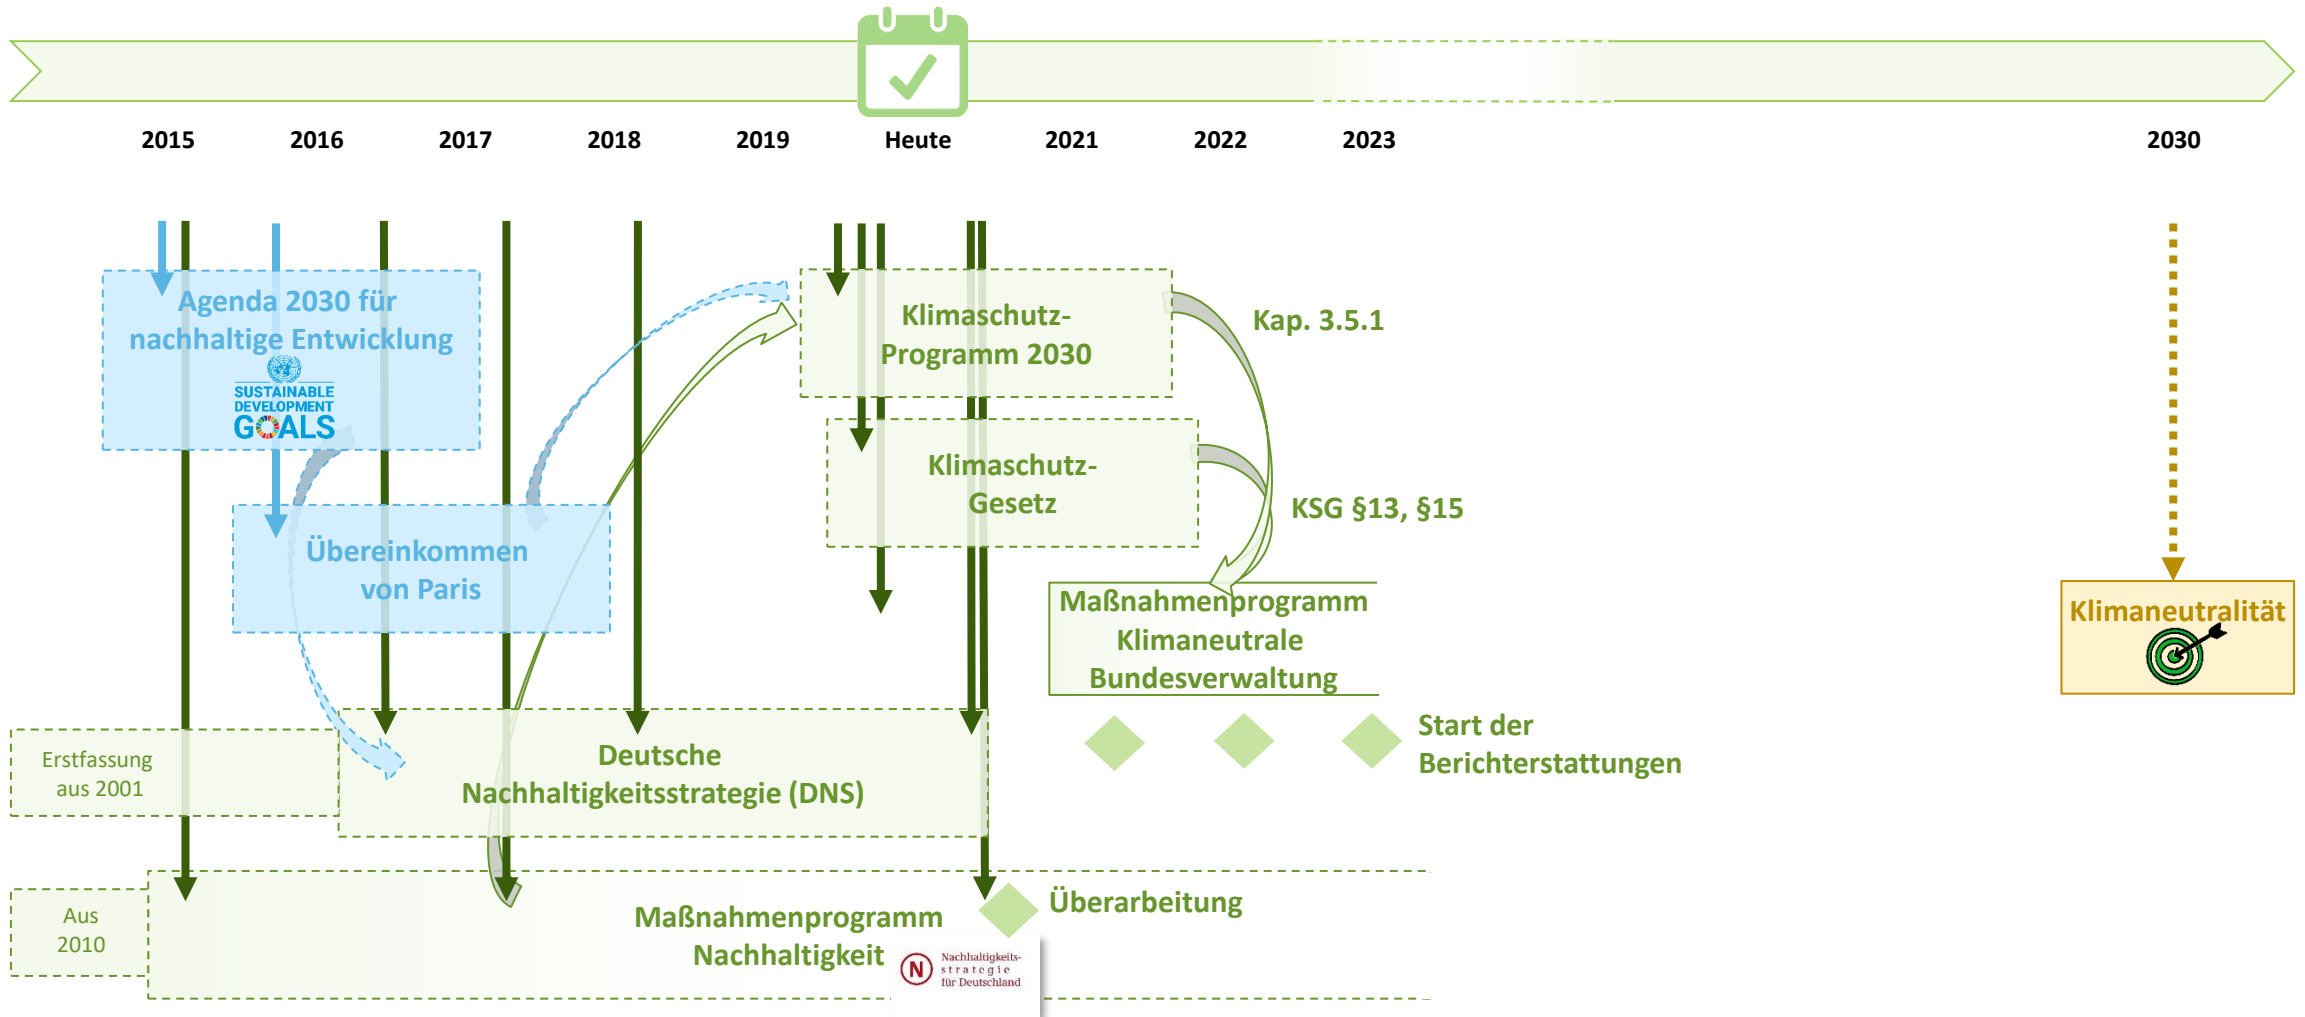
2015 2016 2017 2018 2019 Heute 2021 2022 2023 2030

Agenda 2030 für nachhaltige Entwicklung

SUSTAINABLE DEVELOPMENT GOALS

Übereinkommen von Paris

Klimaschutz-Programm 2030

Kap. 3.5.1

Klimaschutz-Gesetz

KSG §13, §15

Maßnahmenprogramm Klimaneutrale Bundesverwaltung

Klimaneutralität

Start der Berichterstattungen

Erstfassung aus 2001

Deutsche Nachhaltigkeitsstrategie (DNS)

Aus 2010

Maßnahmenprogramm Nachhaltigkeit

Überarbeitung

Nachhaltigkeits-strategie für Deutschland